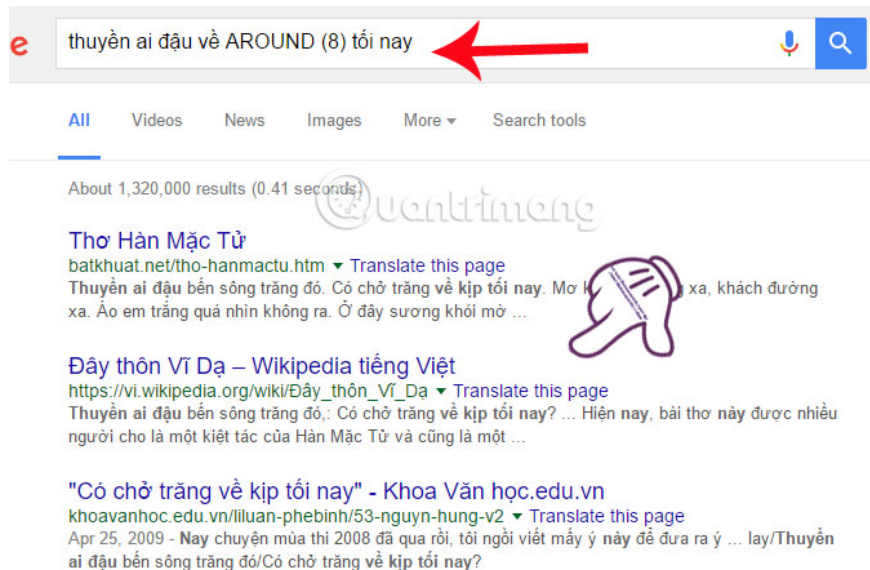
e

thuyền ai đậu về AROUND (8) tối nay

All Videos News Images More Search tools

About 1,320,000 results (0.41 seconds)

Quantrimang

Thơ Hàn Mặc Tử
batkhuat.net/tho-hanmactu.htm ▾ Translate this page
Thuyền ai đậu bến sông trăng đó. Có chở trăng về kịp tối nay. Mơ k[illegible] xa, khách đường xa. Áo em trắng quá nhìn không ra. Ở đây sương khói mờ ...

Đây thôn Vĩ Dạ – Wikipedia tiếng Việt
https://vi.wikipedia.org/wiki/Đây_thôn_Vĩ_Dạ ▾ Translate this page
Thuyền ai đậu bến sông trăng đó,: Có chở trăng về kịp tối nay? ... Hiện nay, bài thơ này được nhiều người cho là một kiệt tác của Hàn Mặc Tử và cũng là một ...

"Có chở trăng về kịp tối nay" - Khoa Văn học.edu.vn
khoavanhoc.edu.vn/liluan-phebinh/53-nguyn-hung-v2 ▾ Translate this page
Apr 25, 2009 - Nay chuyện mùa thi 2008 đã qua rồi, tôi ngồi viết mấy ý này để đưa ra ý ... lay/Thuyền ai đậu bến sông trăng đó/Có chở trăng về kịp tối nay